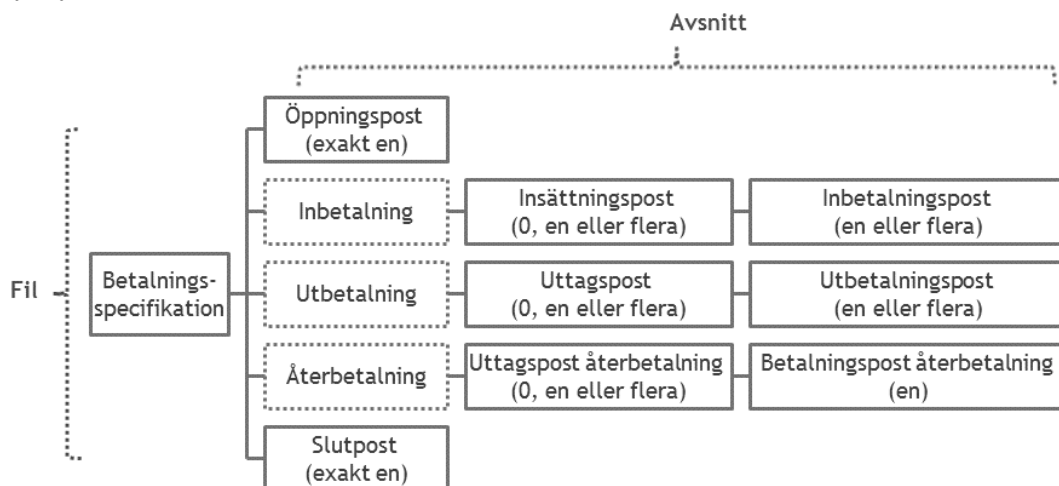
Avsnitt

Fil

Betalningsspecifikation

Öppningspost
(exakt en)

Inbetalning

Insättningspost
(0, en eller flera)

Inbetalningspost
(en eller flera)

Utbetalning

Uttagspost
(0, en eller flera)

Utbetalningspost
(en eller flera)

Återbetalning

Uttagspost återbetalning
(0, en eller flera)

Betalningspost återbetalning
(en)

Slutpost
(exakt en)